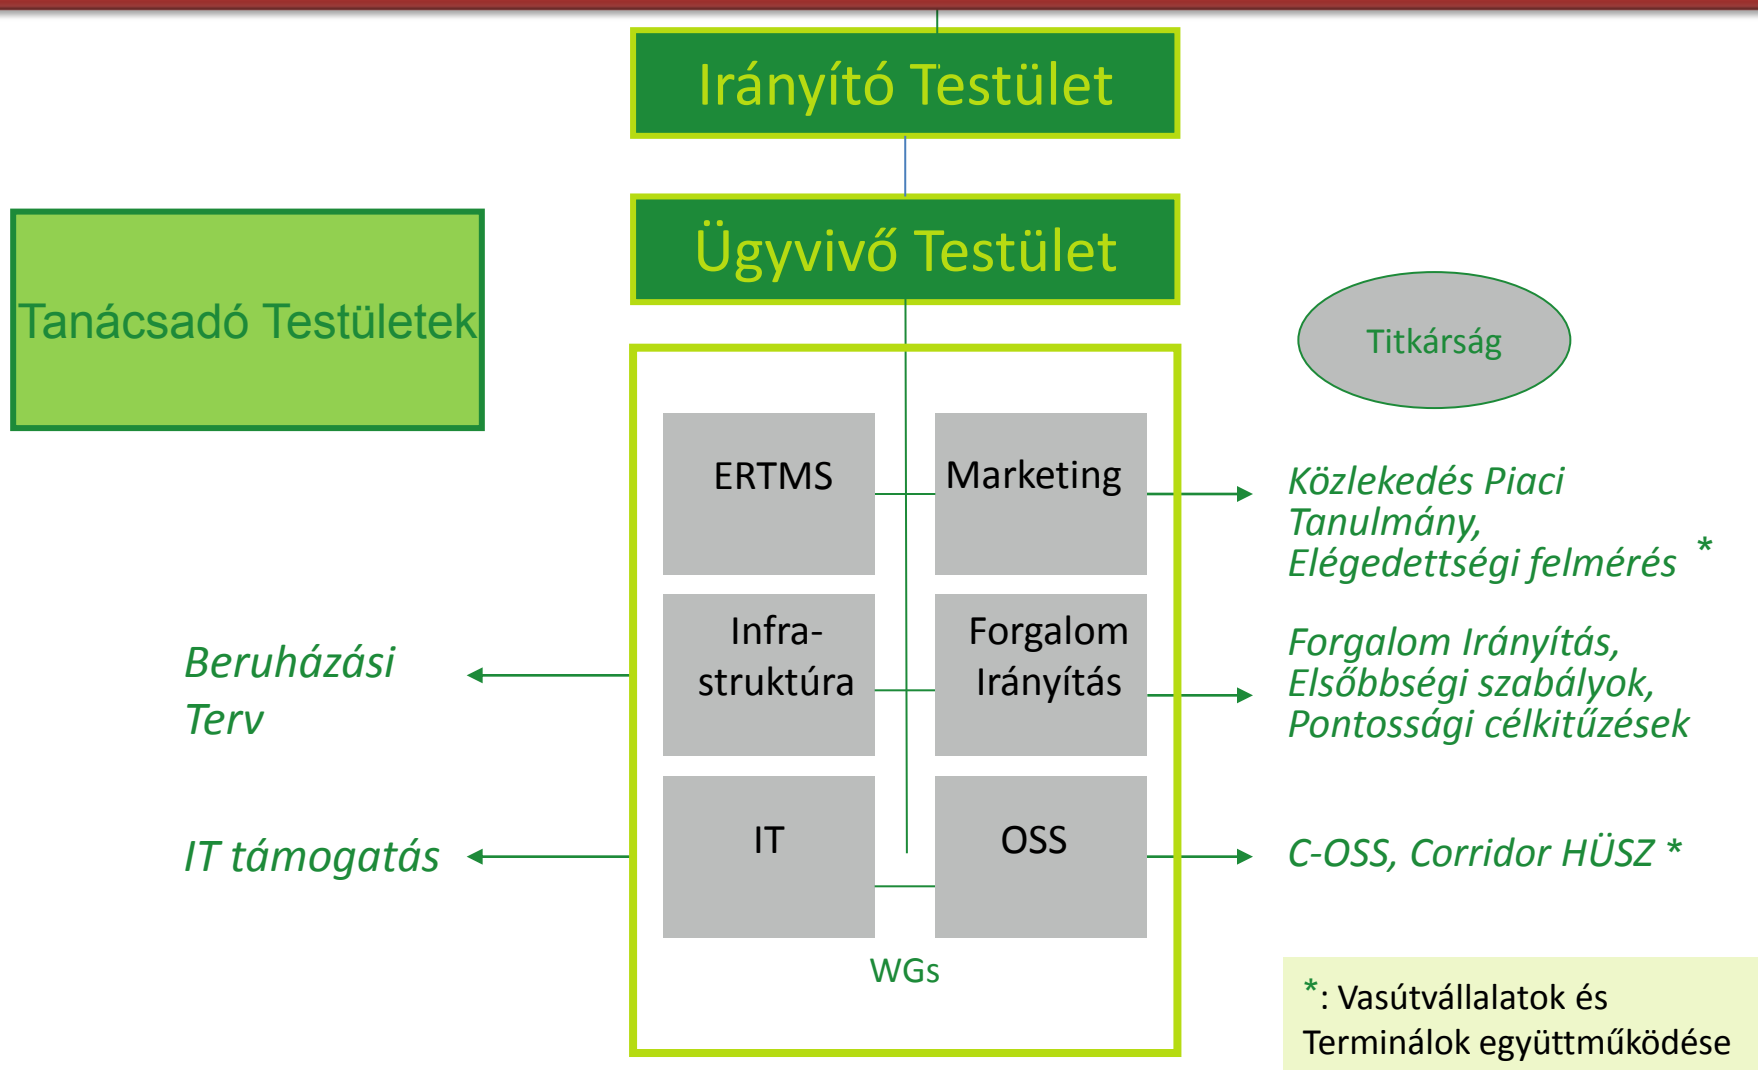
Irányító Testület

Ügyvivő Testület

Tanácsadó Testületek

Titkárság

ERTMS

Marketing

Közlekedés Piaci Tanulmány, Elégedettségi felmérés *

Infra-struktúra

Forgalom Irányítás

Beruházási Terv

Forgalom Irányítás, Elsőbbségi szabályok, Pontossági célkitűzések

IT

OSS

IT támogatás

C-OSS, Corridor HÜSZ *

WGs

*: Vasútvállalatok és Terminálok együttműködése